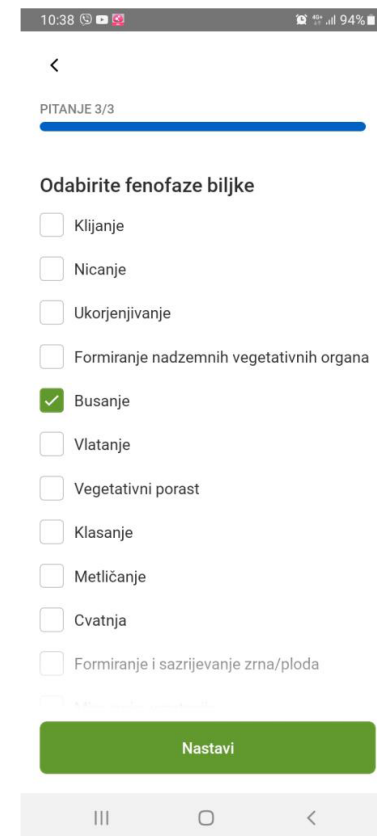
10:38 94%

<

PITANJE 3/3

Odabirite fenofaze biljke

Klijanje

Nicanje

Ukorjenjivanje

Formiranje nadzemnih vegetativnih organa

Busanje

Vlatanje

Vegetativni porast

Klasanje

Metličanje

Cvatnja

Formiranje i sazrijevanje zrna/ploda

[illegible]

Nastavi

|||

<